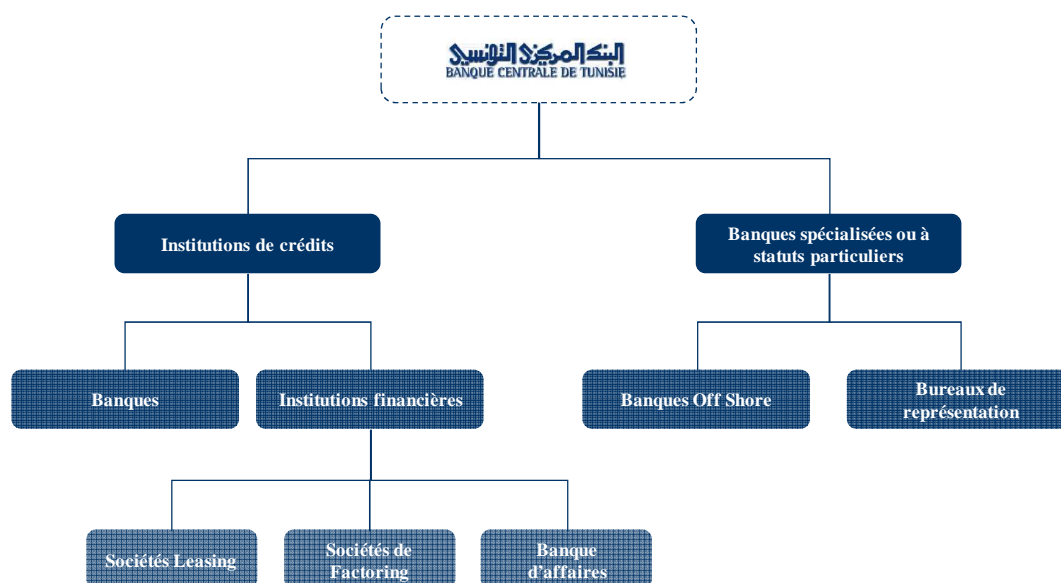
البنك المركزي التونسي
BANQUE CENTRALE DE TUNISIE

Institutions de crédits

Banques spécialisées ou à statuts particuliers

Banques

Institutions financières

Banques Off Shore

Bureaux de représentation

Sociétés Leasing

Sociétés de Factoring

Banque d'affaires